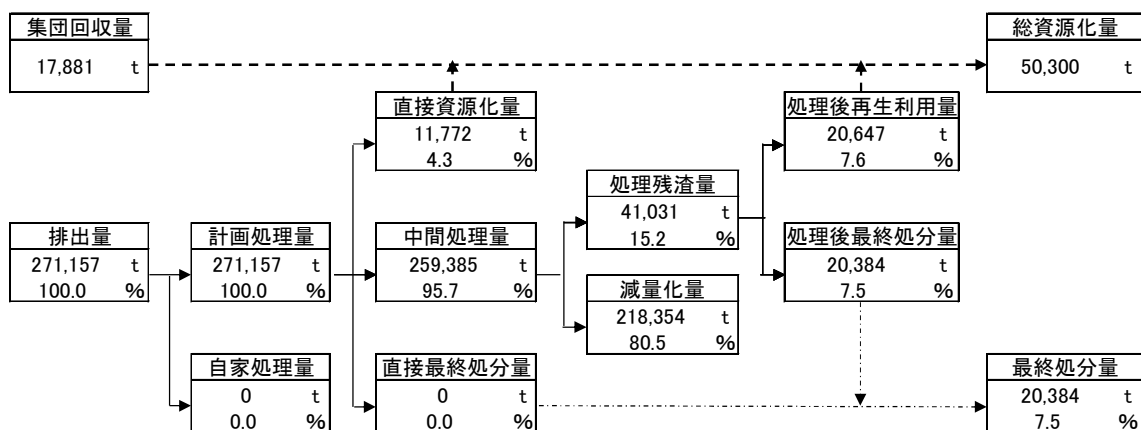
集団回収量
17,881 t

総資源化量
50,300 t

直接資源化量
11,772 t
4.3 %

処理後再生利用量
20,647 t
7.6 %

処理残渣量
41,031 t
15.2 %

排出量
271,157 t
100.0 %

計画処理量
271,157 t
100.0 %

中間処理量
259,385 t
95.7 %

処理後最終処分量
20,384 t
7.5 %

減量化量
218,354 t
80.5 %

自家処理量
0 t
0.0 %

直接最終処分量
0 t
0.0 %

最終処分量
20,384 t
7.5 %